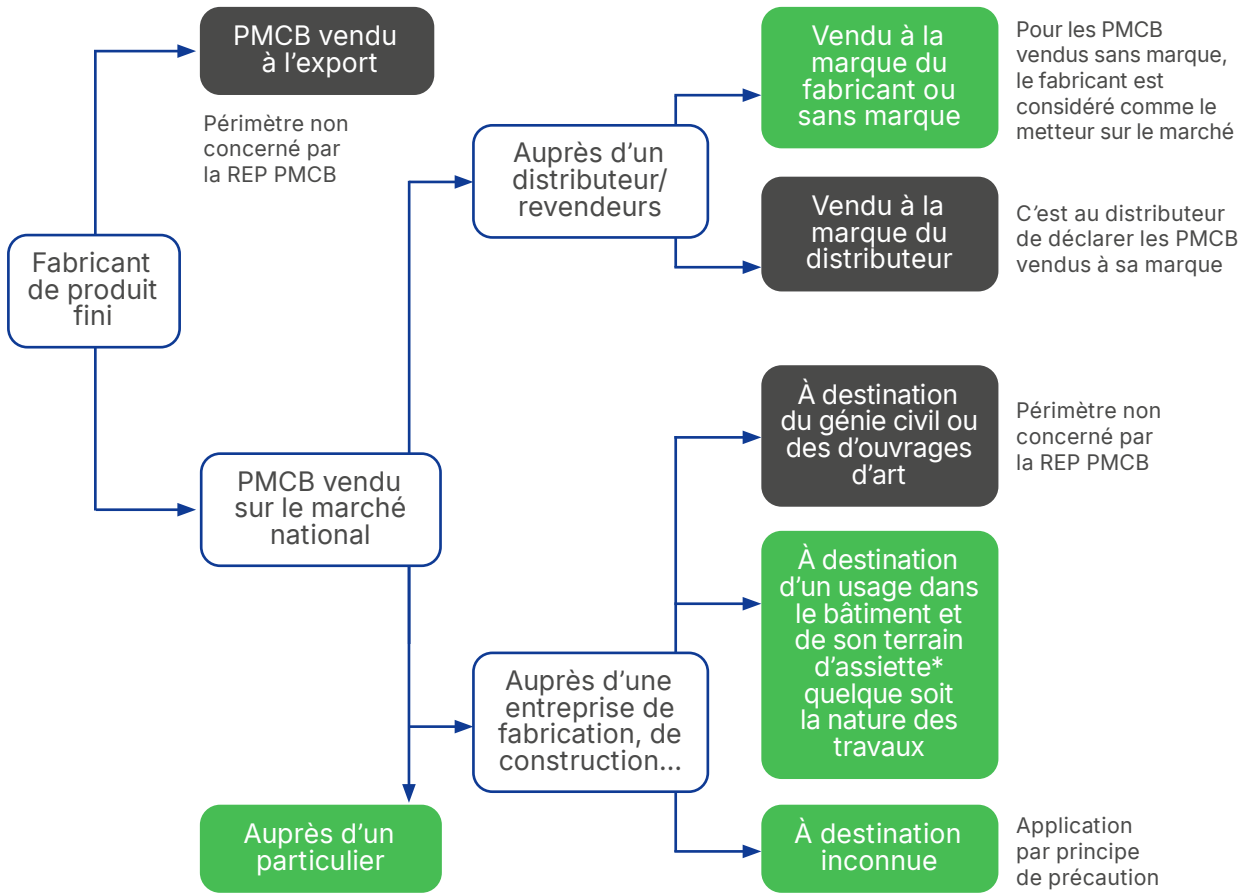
PMCB vendu à l'export

Périmètre non concerné par la REP PMCB

Fabricant de produit fini

Auprès d'un distributeur/ revendeurs

Vendu à la marque du fabricant ou sans marque

Pour les PMCB vendus sans marque, le fabricant est considéré comme le metteur sur le marché

Vendu à la marque du distributeur

C'est au distributeur de déclarer les PMCB vendus à sa marque

PMCB vendu sur le marché national

À destination du génie civil ou des d'ouvrages d'art

Périmètre non concerné par la REP PMCB

À destination d'un usage dans le bâtiment et de son terrain d'assiette* quelque soit la nature des travaux

Auprès d'une entreprise de fabrication, de construction...

Auprès d'un particulier

À destination inconnue

Application par principe de précaution